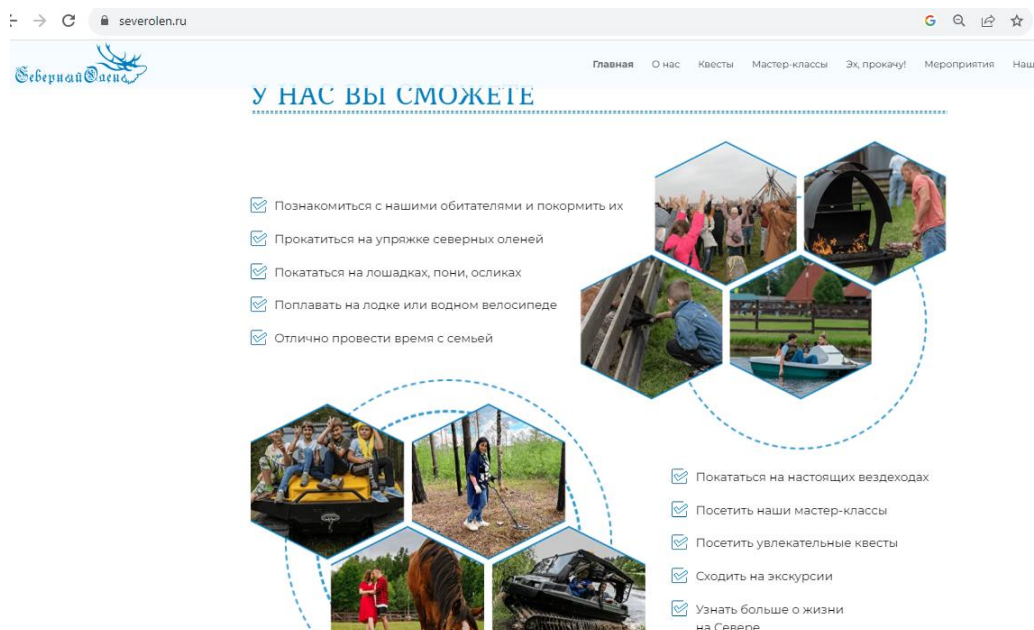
severolen.ru

СеверныйОлень

Главная О нас Квесты Мастер-классы Эх, прокачу! Мероприятия Наш

У НАС ВЫ СМОЖЕТЕ

Познакомиться с нашими обитателями и покормить их

Прокатиться на упряжке северных оленей

Покататься на лошадках, пони, осликах

Поплавать на лодке или водном велосипеде

Отлично провести время с семьей

Покататься на настоящих вездеходах

Посетить наши мастер-классы

Посетить увлекательные квесты

Сходить на экскурсии

Узнать больше о жизни на Севере